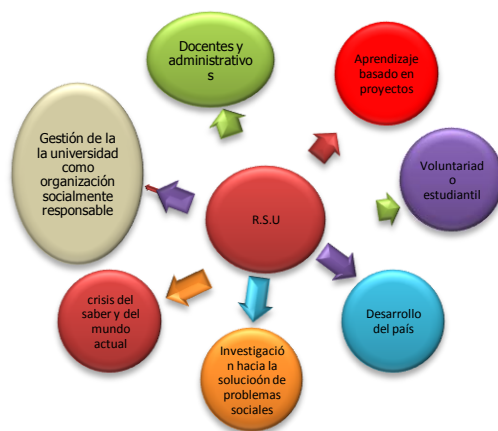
Docentes y administrativos

Aprendizaje basado en proyectos

Gestión de la la universidad como organización socialmente responsable

Voluntariado estudiantil

R.S.U

Desarrollo del país

crisis del saber y del mundo actual

Investigación hacia la solucioón de problemas sociales